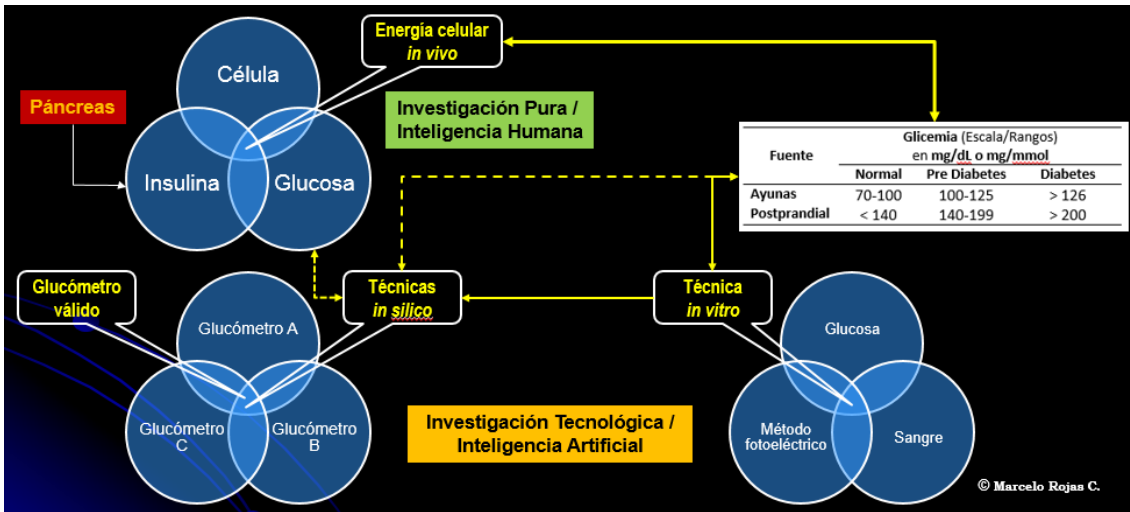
Energía celular
*in vivo*

Célula

Páncreas

Insulina

Glucosa

Investigación Pura /
Inteligencia Humana

| Fuente | Glicemia (Escala/Rangos) en mg/dL o mg/mmol | | |
|---|---|---|---|
| | Normal | Pre Diabetes | Diabetes |
| Ayunas | 70-100 | 100-125 | > 126 |
| Postprandial | < 140 | 140-199 | > 200 |

Glucómetro
válido

Técnicas
*in silico*

Técnica
*in vitro*

Glucómetro A

Glucómetro C

Glucómetro B

Glucosa

Método fotoeléctrico

Sangre

Investigación Tecnológica /
Inteligencia Artificial

© Marcelo Rojas C.